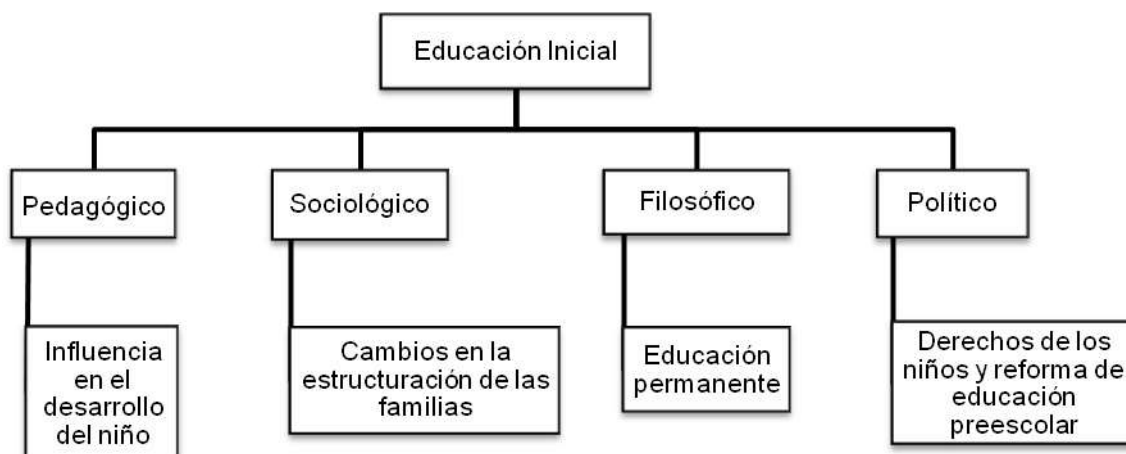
Educación Inicial

Pedagógico

Influencia en el desarrollo del niño

Sociológico

Cambios en la estructuración de las familias

Filosófico

Educación permanente

Político

Derechos de los niños y reforma de educación preescolar